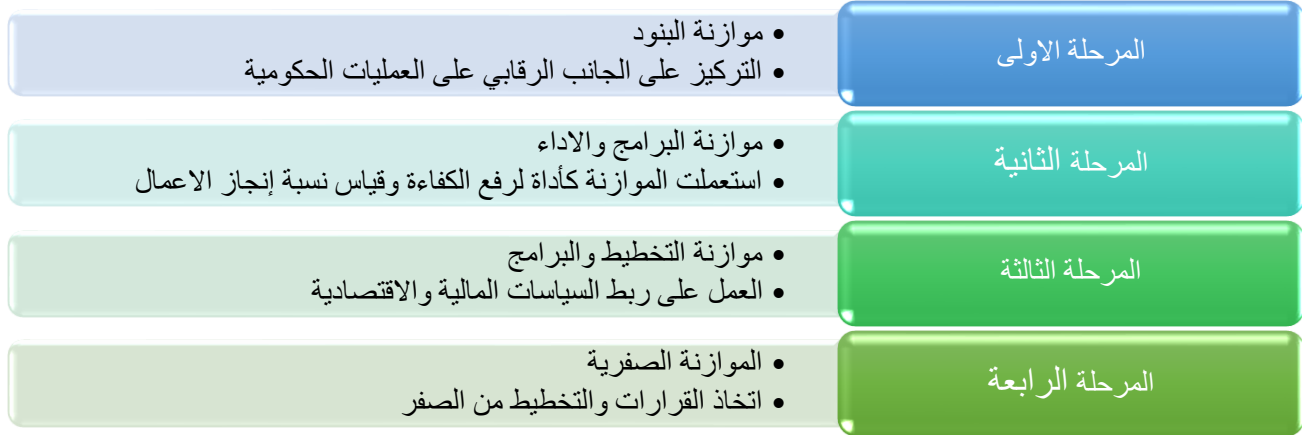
المرحلة الاولى

• موازنة البنود
• التركيز على الجانب الرقابي على العمليات الحكومية

المرحلة الثانية

• موازنة البرامج والاداء
• استعملت الموازنة كأداة لرفع الكفاءة وقياس نسبة إنجاز الاعمال

المرحلة الثالثة

• موازنة التخطيط والبرامج
• العمل على ربط السياسات المالية والاقتصادية

المرحلة الرابعة

• الموازنة الصفرية
• اتخاذ القرارات والتخطيط من الصفر